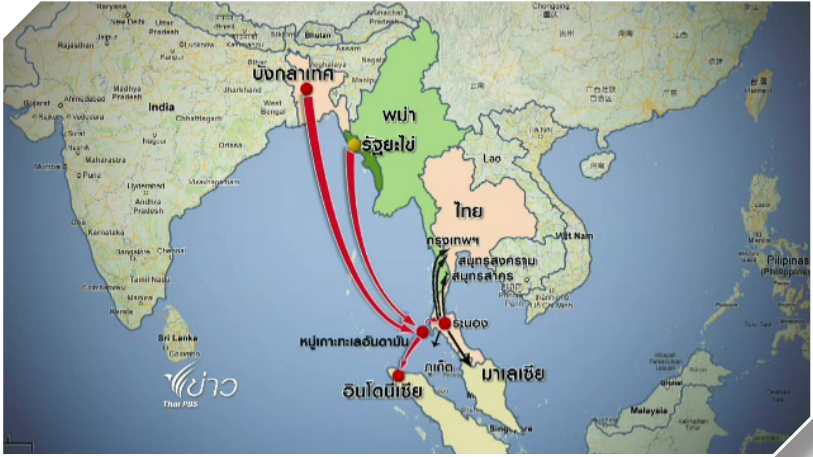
บังกลาเทศ
พม่า
รัฐยะไข่
ไทย
กรุงเทพฯ
สมุทรสงคราม
สมุทรสาคร
ระนอง
หมู่เกาะทะเลอันดามัน
ภูเก็ต
มาเลเซีย
อินโดนีเซีย
India
Rajasthan
Gujarat
Madhya Pradesh
Uttar Pradesh
Bihar
Jharkhand
West Bengal
Chhattisgarh
Maharashtra
Odisha
Andhra Pradesh
Karnataka
Goa
Tamil Nadu
Kerala
Chennai
Sri Lanka
Bhutan
Lao
Viet Nam
Pilipinas (Philippines)
Malaysia
Singapore
Nepal
Chongqing
ข่าว
Thai PBS